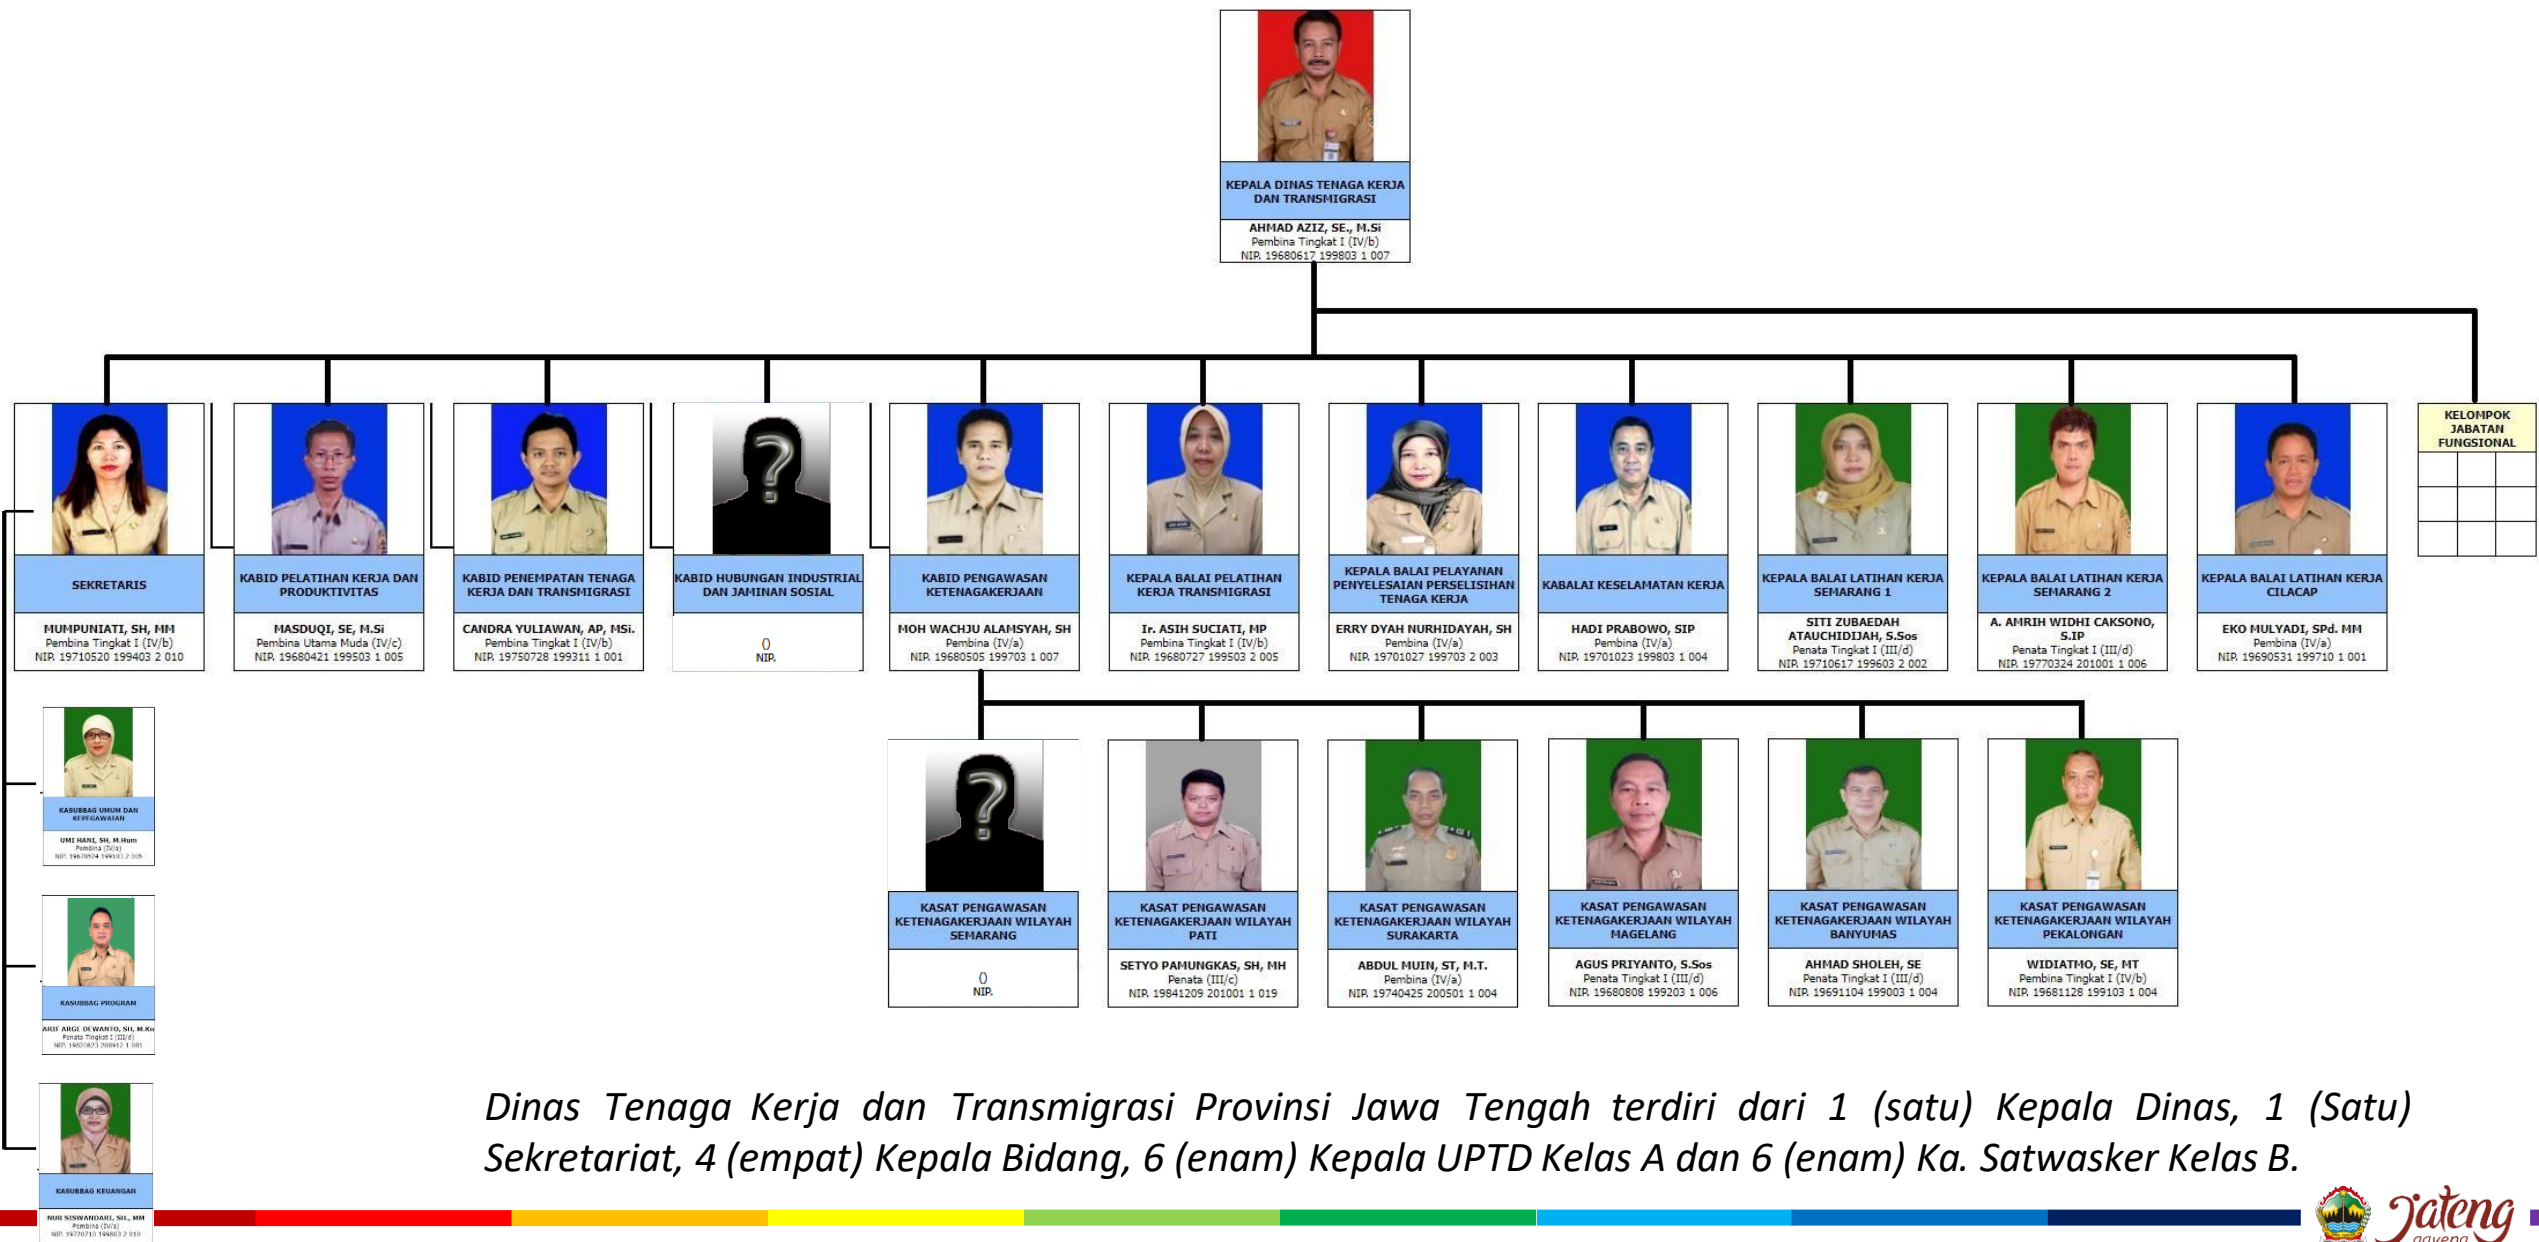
KEPALA DINAS TENAGA KERJA DAN TRANSMIGRASI
AHMAD AZIZ, SE., M.Si
Pembina Tingkat I (IV/b)
NIP. 19680617 199803 1 007

SEKRETARIS
MUMPUNIATI, SH, MM
Pembina Tingkat I (IV/b)
NIP. 19710520 199403 2 010

KABID PELATIHAN KERJA DAN PRODUKTIVITAS
MASDUQI, SE, M.Si
Pembina Utama Muda (IV/c)
NIP. 19680421 199503 1 005

KABID PENEMPATAN TENAGA KERJA DAN TRANSMIGRASI
CANDRA YULIAWAN, AP, MSi.
Pembina Tingkat I (IV/b)
NIP. 19750728 199311 1 001

KABID HUBUNGAN INDUSTRIAL DAN JAMINAN SOSIAL
0
NIP.

KABID PENGAWASAN KETENAGAKERJAAN
MOH WACHJU ALAMSYAH, SH
Pembina (IV/a)
NIP. 19680505 199703 1 007

KEPALA BALAI PELATIHAN KERJA TRANSMIGRASI
Ir. ASIH SUCIATI, MP
Pembina Tingkat I (IV/b)
NIP. 19680727 199503 2 005

KEPALA BALAI PELAYANAN PENYELESAIAN PERSELISIHAN TENAGA KERJA
ERRY DYAH NURHIDAYAH, SH
Pembina (IV/a)
NIP. 19701027 199703 2 003

KABALAI KESELAMATAN KERJA
HADI PRABOWO, SIP
Pembina (IV/a)
NIP. 19701023 199803 1 004

KEPALA BALAI LATIHAN KERJA SEMARANG 1
SITI ZUBAEDAH ATAUCHIDIJAH, S.Sos
Penata Tingkat I (III/d)
NIP. 19710617 199603 2 002

KEPALA BALAI LATIHAN KERJA SEMARANG 2
A. AMRIH WIDHI CAKSONO, S.IP
Penata Tingkat I (III/d)
NIP. 19770324 201001 1 006

KEPALA BALAI LATIHAN KERJA CILACAP
EKO MULYADI, SPd. MM
Pembina (IV/a)
NIP. 19690531 199710 1 001

KELOMPOK JABATAN FUNGSIONAL

KASUBBAG UMUM DAN KEPEGAWAIAN
UMI HANI, SH, M.Hum
Pembina (IV/a)
NIP. 19670524 199103 2 005

KASUBBAG PROGRAM
ARIF ARGE DEWANTO, SH, M.Kn
Penata Tingkat I (III/d)
NIP. 19820623 200912 1 001

KASUBBAG KEUANGAN
NUR SISWANDARI, SH., MM
Pembina (IV/a)
NIP. 19720710 199803 2 010

KASAT PENGAWASAN KETENAGAKERJAAN WILAYAH SEMARANG
0
NIP.

KASAT PENGAWASAN KETENAGAKERJAAN WILAYAH PATI
SETYO PAMUNGKAS, SH, MH
Penata (III/c)
NIP. 19841209 201001 1 019

KASAT PENGAWASAN KETENAGAKERJAAN WILAYAH SURAKARTA
ABDUL MUIN, ST, M.T.
Pembina (IV/a)
NIP. 19740425 200501 1 004

KASAT PENGAWASAN KETENAGAKERJAAN WILAYAH MAGELANG
AGUS PRIYANTO, S.Sos
Penata Tingkat I (III/d)
NIP. 19680808 199203 1 006

KASAT PENGAWASAN KETENAGAKERJAAN WILAYAH BANYUMAS
AHMAD SHOLEH, SE
Penata Tingkat I (III/d)
NIP. 19691104 199003 1 004

KASAT PENGAWASAN KETENAGAKERJAAN WILAYAH PEKALONGAN
WIDIATMO, SE, MT
Pembina Tingkat I (IV/b)
NIP. 19681128 199103 1 004

Dinas Tenaga Kerja dan Transmigrasi Provinsi Jawa Tengah terdiri dari 1 (satu) Kepala Dinas, 1 (Satu) Sekretariat, 4 (empat) Kepala Bidang, 6 (enam) Kepala UPTD Kelas A dan 6 (enam) Ka. Satwasker Kelas B.

Jateng gayeng